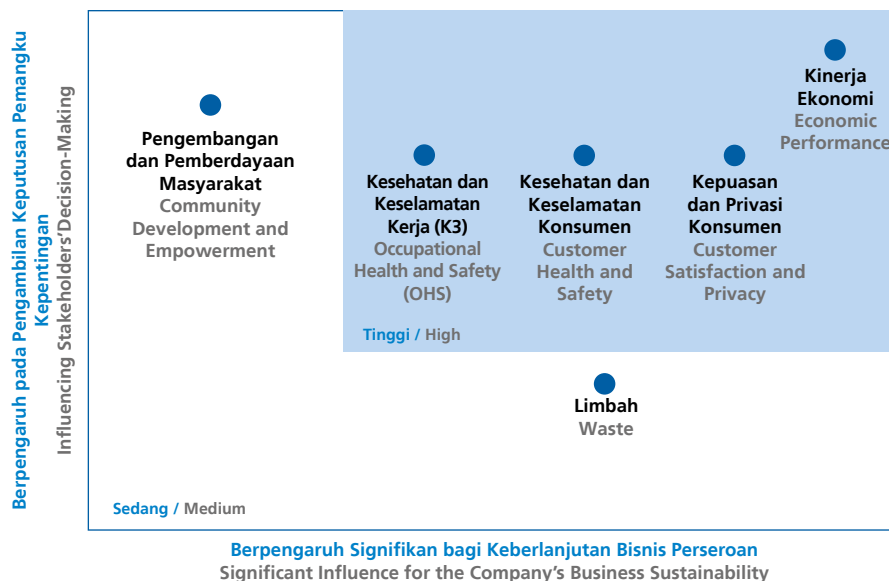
Berpengaruh pada Pengambilan Keputusan Pemangku Kepentingan
Influencing Stakeholders'Decision-Making

Pengembangan dan Pemberdayaan Masyarakat
Community Development and Empowerment

Kesehatan dan Keselamatan Kerja (K3)
Occupational Health and Safety (OHS)

Kesehatan dan Keselamatan Konsumen
Customer Health and Safety

Kepuasan dan Privasi Konsumen
Customer Satisfaction and Privacy

Kinerja Ekonomi
Economic Performance

Tinggi / High

Limbah
Waste

Sedang / Medium

Berpengaruh Signifikan bagi Keberlanjutan Bisnis Perseroan
Significant Influence for the Company's Business Sustainability